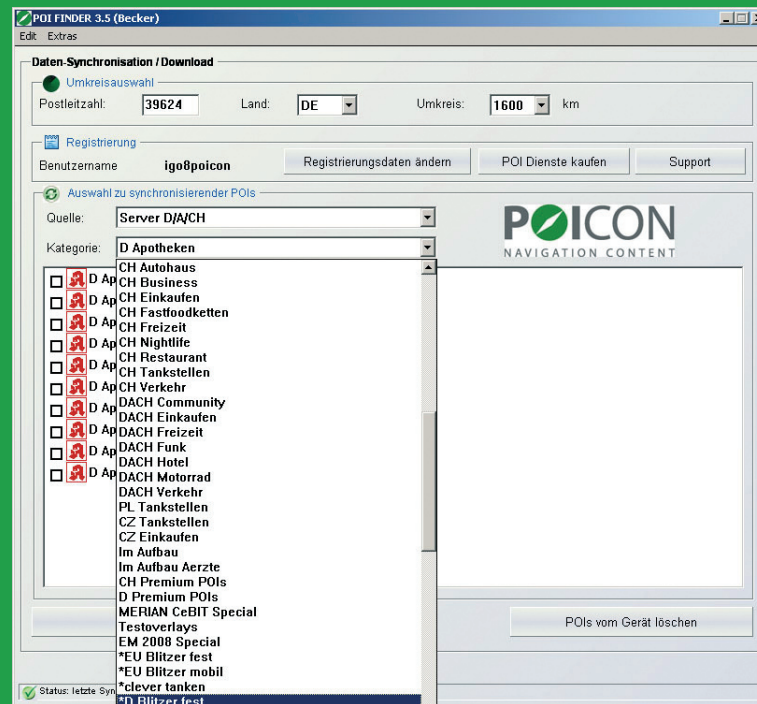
POI FINDER 3.5 (Becker)
Edit Extras

Daten-Synchronisation / Download

Umkreisauswahl
Postleitzahl: 39624 Land: DE Umkreis: 1600 km

Registrierung
Benutzername igo8poicon Registrierungsdaten ändern POI Dienste kaufen Support

Auswahl zu synchronisierender POIs
Quelle: Server D/A/CH
Kategorie: D Apotheken

POICON
NAVIGATION CONTENT

D Ap
D Ap
D Ap
D Ap
D Ap
D Ap
D Ap
D Ap
D Ap
D Ap

CH Autohaus
CH Business
CH Einkaufen
CH Fastfoodketten
CH Freizeit
CH Nightlife
CH Restaurant
CH Tankstellen
CH Verkehr
DACH Community
DACH Einkaufen
DACH Freizeit
DACH Funk
DACH Hotel
DACH Motorrad
DACH Verkehr
PL Tankstellen
CZ Tankstellen
CZ Einkaufen
Im Aufbau
Im Aufbau Aerzte
CH Premium POIs
D Premium POIs
MERIAN CeBIT Special
Testoverlays
EM 2008 Special
*EU Blitzer fest
*EU Blitzer mobil
*clever tanken
*D Blitzer fest

POIs vom Gerät löschen

Status: letzte Syn